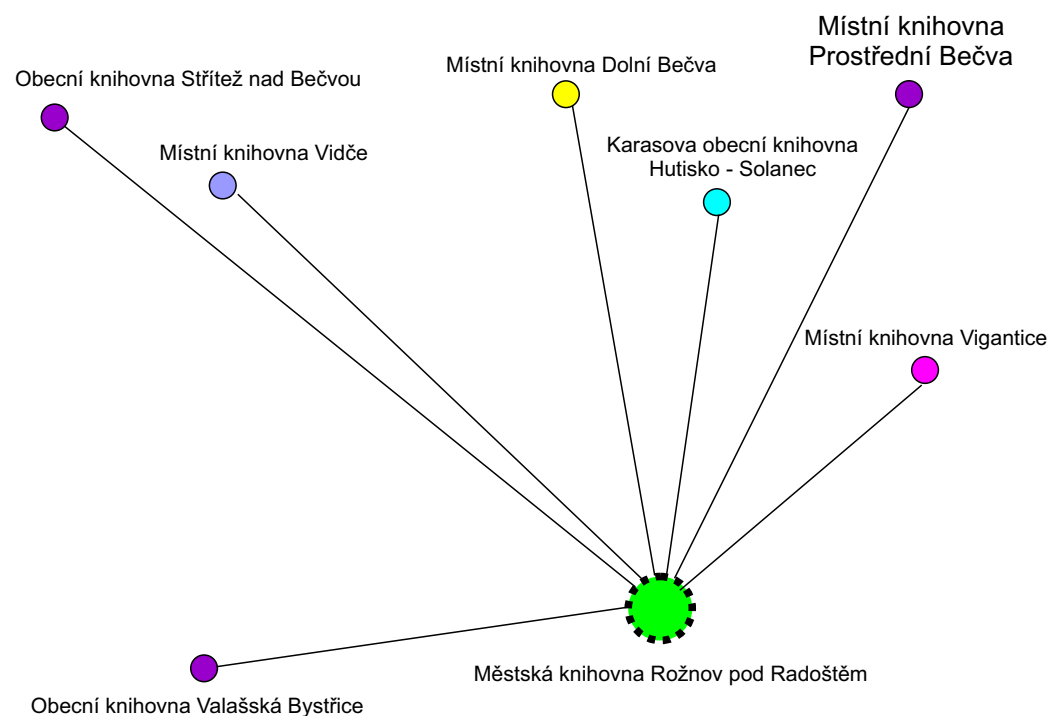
Místní knihovna Prostřední Bečva

Obecní knihovna Střítež nad Bečvou

Místní knihovna Dolní Bečva

Místní knihovna Vidče

Karasova obecní knihovna Hutisko - Solanec

Místní knihovna Vigantice

Městská knihovna Rožnov pod Radoštěm

Obecní knihovna Valašská Bystřice